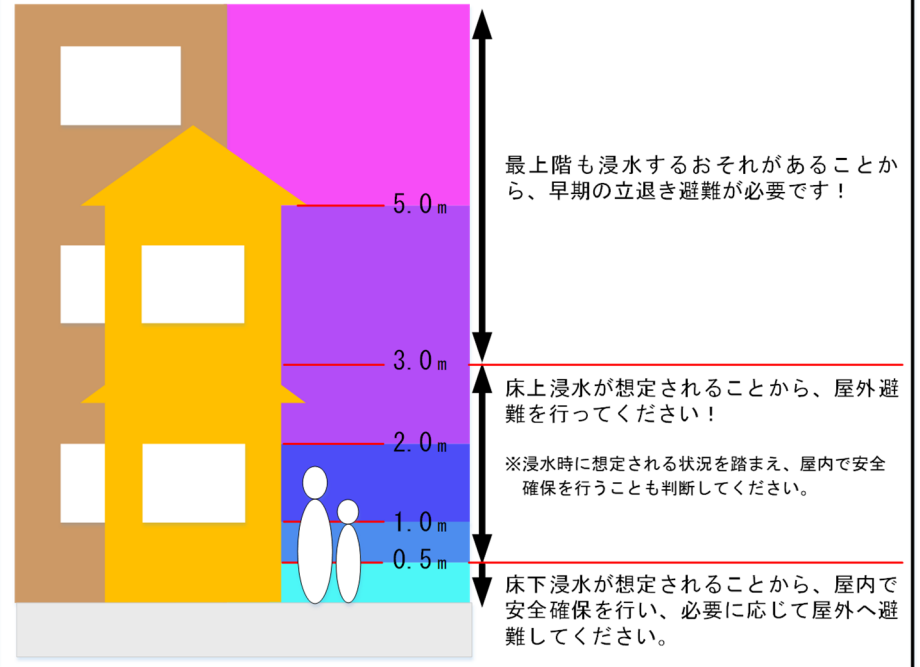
5.0m

最上階も浸水するおそれがあることから、早期の立退き避難が必要です！

3.0m

床上浸水が想定されることから、屋外避難を行ってください！

2.0m

※浸水時に想定される状況を踏まえ、屋内で安全確保を行うことも判断してください。

1.0m

0.5m

床下浸水が想定されることから、屋内で安全確保を行い、必要に応じて屋外へ避難してください。